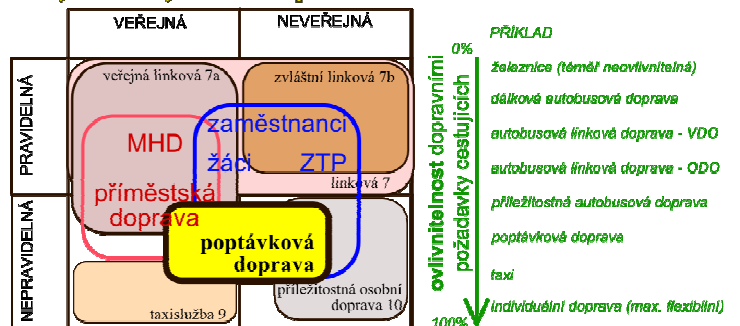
VEŘEJNÁ

NEVEŘEJNÁ

PRAVIDELNÁ

NEPRAVIDELNÁ

veřejná linková 7a

zvláštní linková 7b

linková 7

MHD

zaměstnanci

žáci

ZTP

příměstská doprava

poptávková doprava

příležitostná osobní doprava 10

taxislužba 9

0%

ovlivnitelnost dopravními požadavky cestujících

100%

PŘÍKLAD

železnice (téměř neovlivnitelná)

dálková autobusová doprava

autobusová linková doprava - VDO

autobusová linková doprava - ODO

příležitostná autobusová doprava

poptávková doprava

taxi

individuální doprava (max. flexibilní)